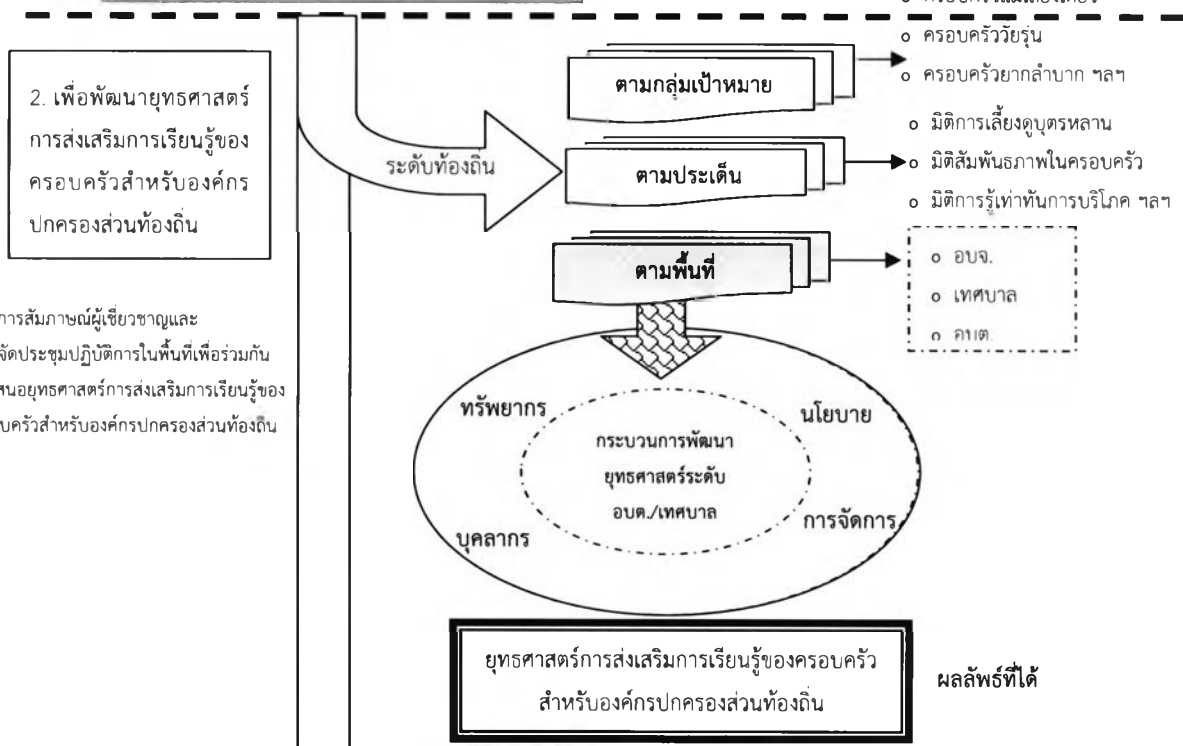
o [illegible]

2. เพื่อพัฒนายุทธศาสตร์การส่งเสริมการเรียนรู้ของครอบครัวสำหรับองค์กรปกครองส่วนท้องถิ่น

การสัมภาษณ์ผู้เชี่ยวชาญและจัดประชุมปฏิบัติการในพื้นที่เพื่อร่วมกันเสนอยุทธศาสตร์การส่งเสริมการเรียนรู้ของครอบครัวสำหรับองค์กรปกครองส่วนท้องถิ่น

ระดับท้องถิ่น

ตามกลุ่มเป้าหมาย

o ครอบครัววัยรุ่น
o ครอบครัวยากลำบาก ฯลฯ

ตามประเด็น

o มิติการเลี้ยงดูบุตรหลาน
o มิติสัมพันธภาพในครอบครัว
o มิติการรู้เท่าทันการบริโภค ฯลฯ

ตามพื้นที่

o อบจ.
o เทศบาล
o อบต.

ทรัพยากร

นโยบาย

กระบวนการพัฒนายุทธศาสตร์ระดับ อบต./เทศบาล

บุคลากร

การจัดการ

ยุทธศาสตร์การส่งเสริมการเรียนรู้ของครอบครัวสำหรับองค์กรปกครองส่วนท้องถิ่น

ผลลัพธ์ที่ได้